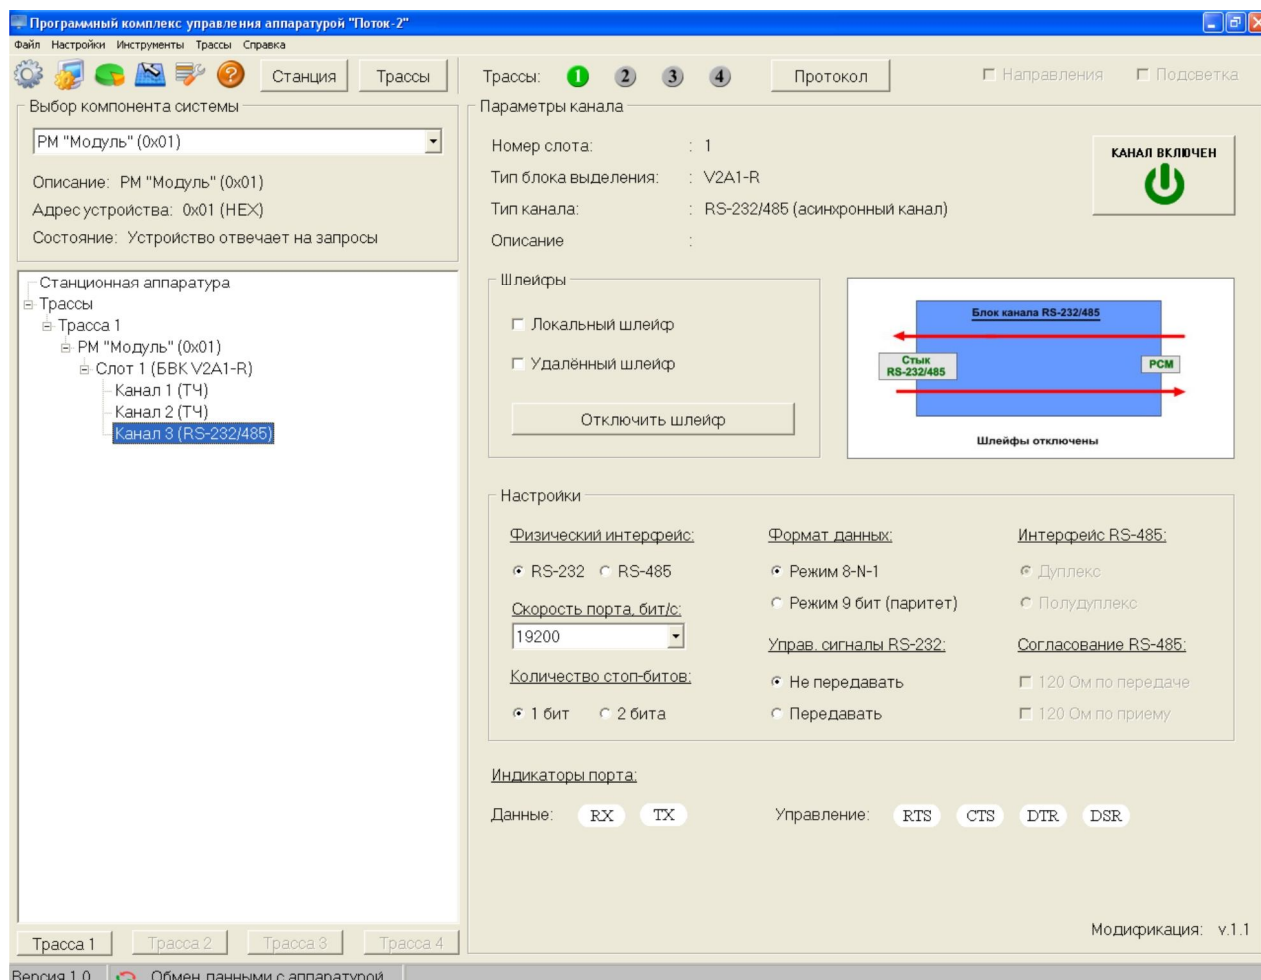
Программный комплекс управления аппаратурой "Поток-2"

Файл Настройки Инструменты Трассы Справка

Станция Трассы Трассы: 1 2 3 4 Протокол Направления Подсветка

Выбор компонента системы

РМ "Модуль" (0x01)

Описание: РМ "Модуль" (0x01)
Адрес устройства: 0x01 (HEX)
Состояние: Устройство отвечает на запросы

Станционная аппаратура
Трассы
Трасса 1
РМ "Модуль" (0x01)
Слот 1 (БВК V2A1-R)
Канал 1 (ТЧ)
Канал 2 (ТЧ)
Канал 3 (RS-232/485)

Параметры канала

Номер слота: : 1
Тип блока выделения: : V2A1-R
Тип канала: : RS-232/485 (асинхронный канал)
Описание :

КАНАЛ ВКЛЮЧЕН

Шлейфы

Локальный шлейф
Удалённый шлейф
Отключить шлейф

Блок канала RS-232/485
Стык RS-232/485
PCM
Шлейфы отключены

Настройки

Физический интерфейс:
RS-232 RS-485
Скорость порта, бит/с:
19200
Количество стоп-битов:
1 бит 2 бита

Формат данных:
Режим 8-N-1
Режим 9 бит (паритет)
Управ. сигналы RS-232:
Не передавать
Передавать

Интерфейс RS-485:
Дуплекс
Полудуплекс
Согласование RS-485:
120 Ом по передаче
120 Ом по приему

Индикаторы порта:

Данные: RX TX Управление: RTS CTS DTR DSR

Модификация: v.1.1

Трасса 1 Трасса 2 Трасса 3 Трасса 4

Версия 1.0 Обмен данными с аппаратурой